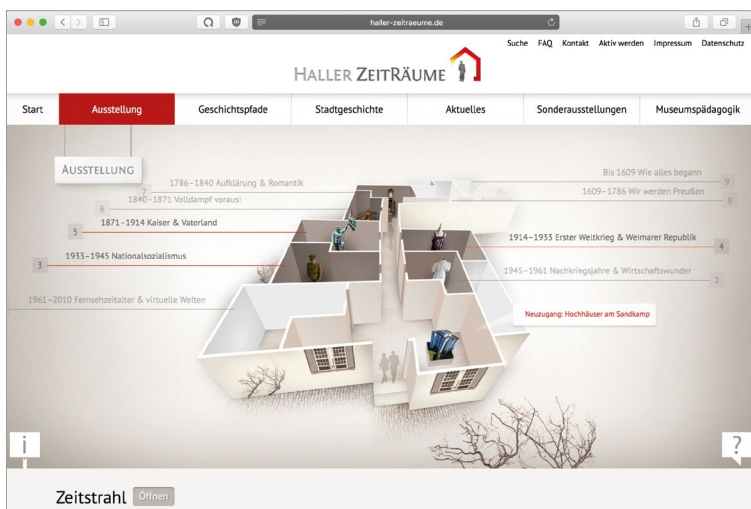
haller-zeitraeume.de

Suche FAQ Kontakt Aktiv werden Impressum Datenschutz

HALLER ZEITRÄUME

Start | Ausstellung | Geschichtspfade | Stadtgeschichte | Aktuelles | Sonderausstellungen | Museumspädagogik

AUSSTELLUNG

7 1786–1840 Aufklärung & Romantik
6 1840–1871 Volldampf voraus!
5 1871–1914 Kaiser & Vaterland
3 1933–1945 Nationalsozialismus
1961–2010 Fernsehzeitalter & virtuelle Welten

Bis 1609 Wie alles begann 9
1609–1786 Wir werden Preußen 8
1914–1933 Erster Weltkrieg & Weimarer Republik 4
1945–1961 Nachkriegsjahre & Wirtschaftswunder 2

Neuzugang: Hochhäuser am Sandkamp

i

?

Zeitstrahl Öffnen